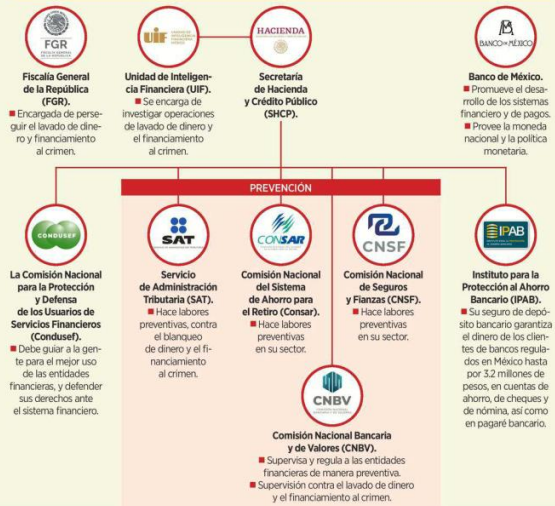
FGR
FISCALÍA GENERAL DE LA REPÚBLICA

Fiscalía General de la República (FGR).
■ Encargada de perseguir el lavado de dinero y financiamiento al crimen.

UIF

Unidad de Inteligencia Financiera (UIF).
■ Se encarga de investigar operaciones de lavado de dinero y el financiamiento al crimen.

HACIENDA

Secretaría de Hacienda y Crédito Público (SHCP).

BANCO DE MÉXICO

Banco de México.
■ Promueve el desarrollo de los sistemas financiero y de pagos.
■ Provee la moneda nacional y la política monetaria.

PREVENCIÓN

CONDUSEF

La Comisión Nacional para la Protección y Defensa de los Usuarios de Servicios Financieros (Condusef).
■ Debe guiar a la gente para el mejor uso de las entidades financieras, y defender sus derechos ante el sistema financiero.

SAT

Servicio de Administración Tributaria (SAT).
■ Hace labores preventivas, contra el blanqueo de dinero y el financiamiento al crimen.

CONSAR

Comisión Nacional del Sistema de Ahorro para el Retiro (Consar).
■ Hace labores preventivas en su sector.

CNSF

Comisión Nacional de Seguros y Fianzas (CNSF).
■ Hace labores preventivas en su sector.

IPAB

Instituto para la Protección al Ahorro Bancario (IPAB).
■ Su seguro de depósito bancario garantiza el dinero de los clientes de bancos regulados en México hasta por 3.2 millones de pesos, en cuentas de ahorro, de cheques y de nómina, así como en pagaré bancario.

CNBV

Comisión Nacional Bancaria y de Valores (CNBV).
■ Supervisa y regula a las entidades financieras de manera preventiva.
■ Supervisión contra el lavado de dinero y el financiamiento al crimen.